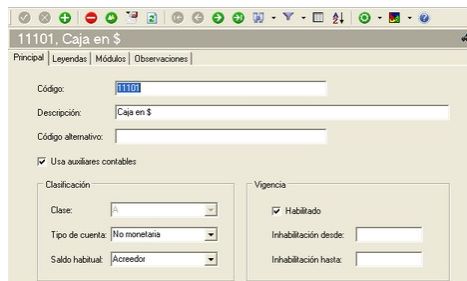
11101, Caja en $

Principal | Leyendas | Módulos | Observaciones

Código: 11101

Descripción: Caja en $

Código alternativo:

Usa auxiliares contables

Clasificación

Clase: A

Tipo de cuenta: No monetaria

Saldo habitual: Acreedor

Vigencia

Habilitado

Inhabilitación desde:

Inhabilitación hasta: